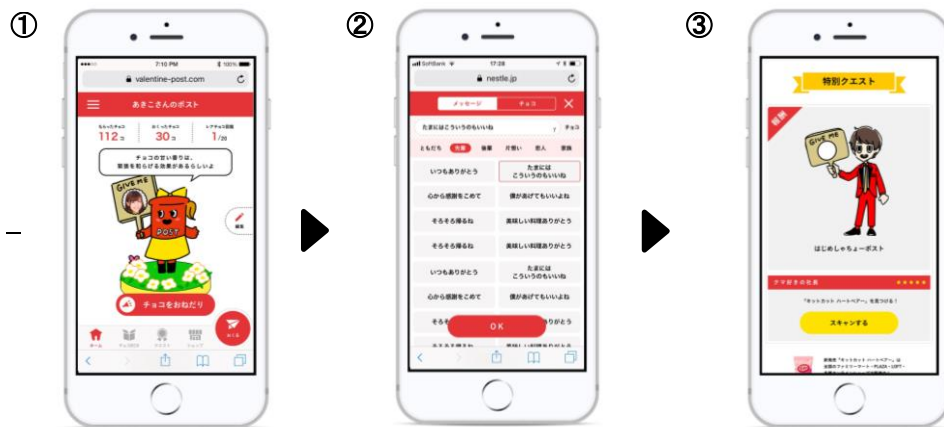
①

7:10 PM
valentine-post.com
あきこさんのポスト
もらったチョコ 112
あげたチョコ 30
レアチョコ回収 1/20
チョコの甘い香りは、
緊張を和らげる効果があるらしいよ
GIVE me
POST
編集
チョコをおねだり
ホーム
おくる

②

SoftBank
17:28
nestle.jp
メッセージ
チョコ
たまにはこういうのもいいね
チョコ
ともだち
家族
職場
片想い
恋人
いつもありがとう
たまには
こういうのもいいね
心から感謝をこめて
僕があげてもいいよね
そろそろ帰るね
美味しい料理ありがとう
そろそろ帰るね
美味しい料理ありがとう
いつもありがとう
たまには
こういうのもいいね
心から感謝をこめて
僕があげてもいいよね
OK

③

特別クエスト
限定
Give me
はじめしゃちょーポスト
クマ好きの北見
「キットカット ハートペアー」をみつける！
スキャンする